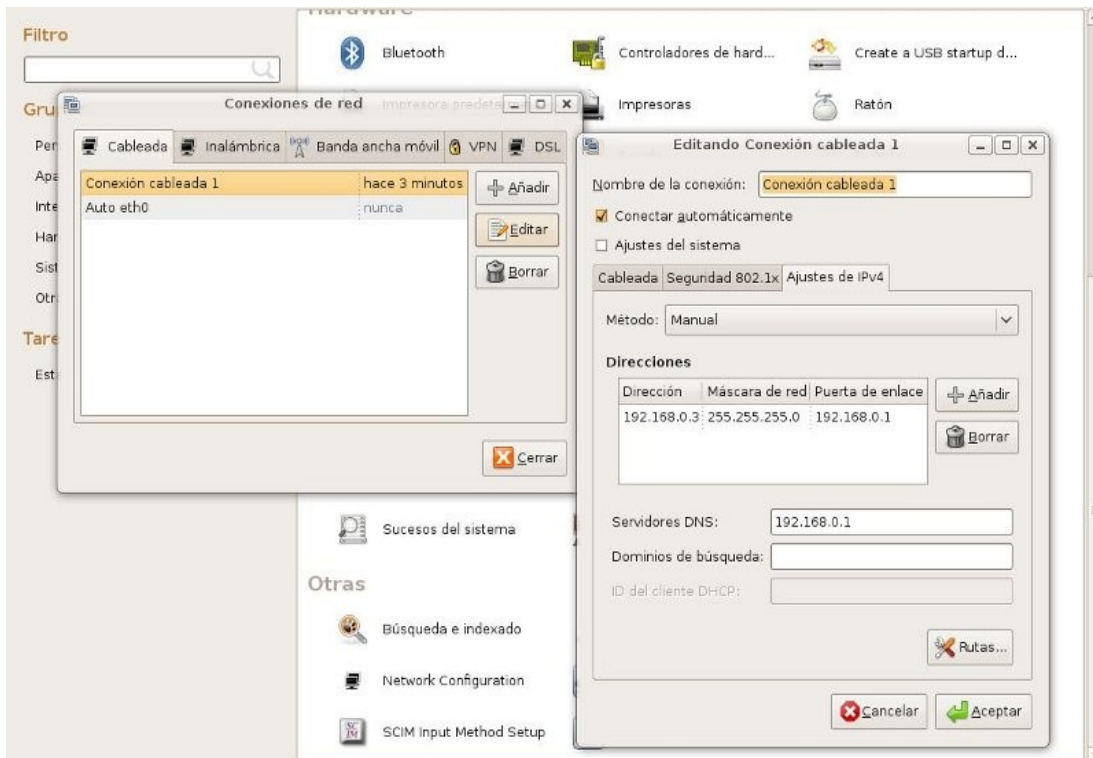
Hardware

Filtro

Gru
Per
Apa
Inte
Har
Sist
Otr

Tare
Est

Bluetooth
Controladores de hard...
Create a USB startup d...
Impresoras
Ratón

Conexiones de red

Cableada | Inalámbrica | Banda ancha móvil | VPN | DSL

| Conexión cableada 1 | hace 3 minutos |
|---|---|
| Auto eth0 | nunca |

Añadir
Editar
Borrar

Cerrar

Editando Conexión cableada 1

Nombre de la conexión: Conexión cableada 1
Conectar automáticamente
Ajustes del sistema

Cableada | Seguridad 802.1x | Ajustes de IPv4

Método: Manual

Direcciones

| Dirección | Máscara de red | Puerta de enlace |
|---|---|---|
| 192.168.0.3 | 255.255.255.0 | 192.168.0.1 |

Añadir
Borrar

Servidores DNS: 192.168.0.1
Dominios de búsqueda:
ID del cliente DHCP:

Rutas...

Cancelar
Aceptar

Sucesos del sistema

Otras

Búsqueda e indexado
Network Configuration
SCIM Input Method Setup